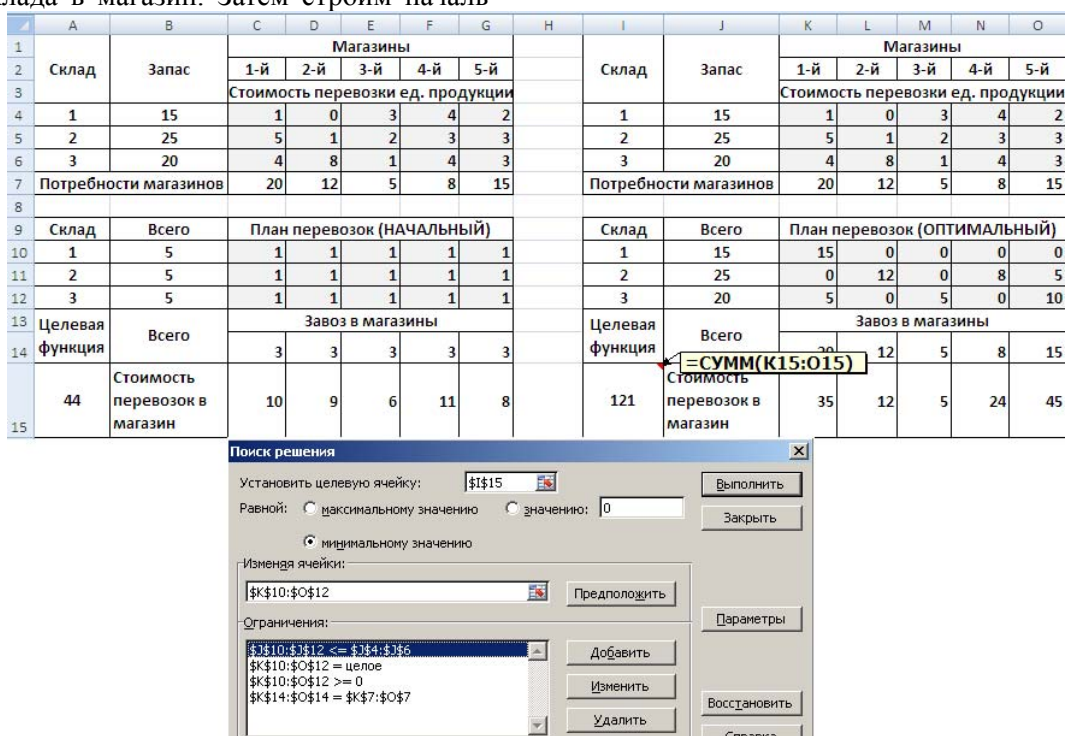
склада в магазин. Затем строим началь

| | A | B | C | D | E | F | G | H | I | J | K | L | M | N | O |
|---|---|---|---|---|---|---|---|---|---|---|---|---|---|---|---|
| 1 | Склад | Запас | Магазины | | | | | | Склад | Запас | Магазины | | | | |
| 2 | | | 1-й | 2-й | 3-й | 4-й | 5-й | | | | 1-й | 2-й | 3-й | 4-й | 5-й |
| 3 | | | Стоимость перевозки ед. продукции | | | | | | | | Стоимость перевозки ед. продукции | | | | |
| 4 | 1 | 15 | 1 | 0 | 3 | 4 | 2 | | 1 | 15 | 1 | 0 | 3 | 4 | 2 |
| 5 | 2 | 25 | 5 | 1 | 2 | 3 | 3 | | 2 | 25 | 5 | 1 | 2 | 3 | 3 |
| 6 | 3 | 20 | 4 | 8 | 1 | 4 | 3 | | 3 | 20 | 4 | 8 | 1 | 4 | 3 |
| 7 | Потребности магазинов | | 20 | 12 | 5 | 8 | 15 | | Потребности магазинов | | 20 | 12 | 5 | 8 | 15 |
| 8 | | | | | | | | | | | | | | | |
| 9 | Склад | Всего | План перевозок (НАЧАЛЬНЫЙ) | | | | | | Склад | Всего | План перевозок (ОПТИМАЛЬНЫЙ) | | | | |
| 10 | 1 | 5 | 1 | 1 | 1 | 1 | 1 | | 1 | 15 | 15 | 0 | 0 | 0 | 0 |
| 11 | 2 | 5 | 1 | 1 | 1 | 1 | 1 | | 2 | 25 | 0 | 12 | 0 | 8 | 5 |
| 12 | 3 | 5 | 1 | 1 | 1 | 1 | 1 | | 3 | 20 | 5 | 0 | 5 | 0 | 10 |
| 13 | Целевая функция | Всего | Завоз в магазины | | | | | | Целевая функция | Всего | Завоз в магазины | | | | |
| 14 | | | 3 | 3 | 3 | 3 | 3 | | | | 20 | 12 | 5 | 8 | 15 |
| 15 | 44 | Стоимость перевозок в магазин | 10 | 9 | 6 | 11 | 8 | | 121 | Стоимость перевозок в магазин | 35 | 12 | 5 | 24 | 45 |

=СУММ(K15:O15)

Поиск решения
Установить целевую ячейку: $I$15
Равной: максимальному значению значению: 0
минимальному значению
Изменяя ячейки:
$K$10:$O$12
Предположить
Ограничения:
$J$10:$J$12 <= $J$4:$J$6
$K$10:$O$12 = целое
$K$10:$O$12 >= 0
$K$14:$O$14 = $K$7:$O$7
Добавить
Изменить
Удалить
Выполнить
Закрыть
Параметры
Восстановить
Справка